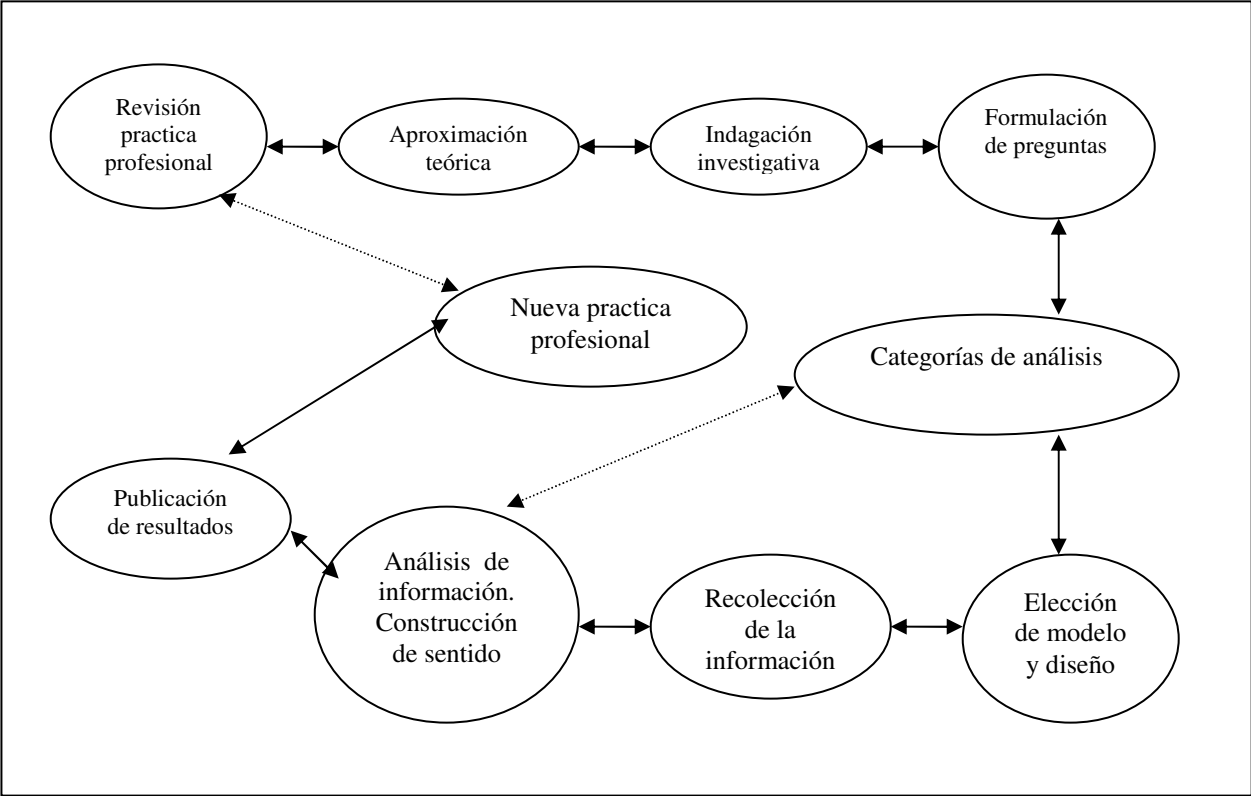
Revisión practica profesional

Aproximación teórica

Indagación investigativa

Formulación de preguntas

Nueva practica profesional

Categorías de análisis

Publicación de resultados

Análisis de información. Construcción de sentido

Recolección de la información

Elección de modelo y diseño